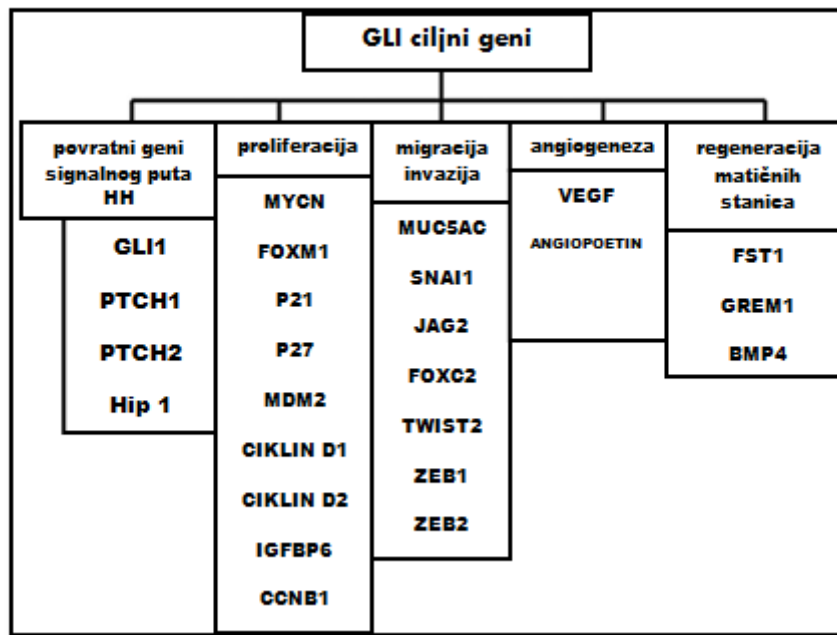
GLI ciljni geni

povratni geni signalnog puta HH

GLI1

PTCH1

PTCH2

Hip 1

proliferacija

MYCN

FOXM1

P21

P27

MDM2

CIKLIN D1

CIKLIN D2

IGFBP6

CCNB1

migracija invazija

MUC5AC

SNAI1

JAG2

FOXC2

TWIST2

ZEB1

ZEB2

angiogeneza

VEGF

ANGIOPOETIN

regeneracija matičnih stanica

FST1

GREM1

BMP4